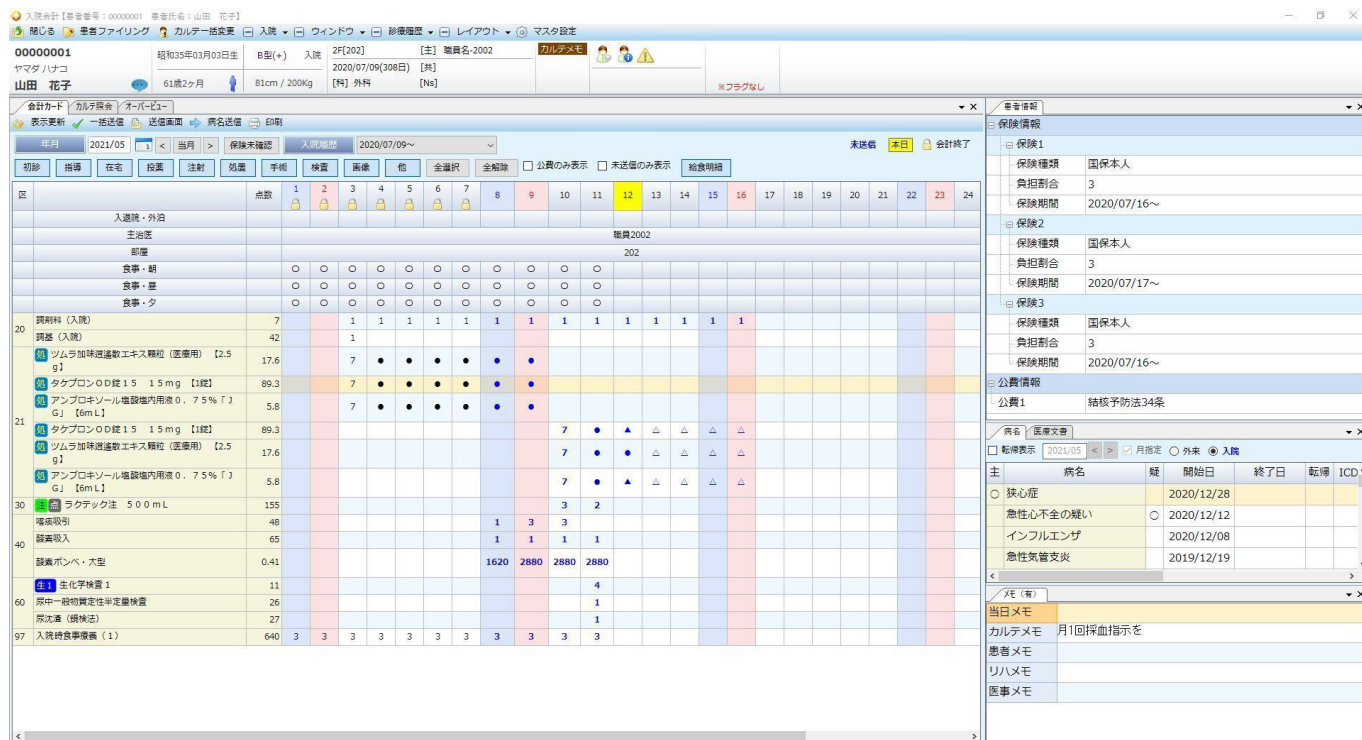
入院会計【患者番号：00000001　患者氏名：山田　花子】

閉じる　患者ファイリング　カルテ一括変更　入院　ウィンドウ　診療履歴　レイアウト　マスタ設定

00000001　昭和35年03月03日生　B型(+)　入院　2F[202]　[主] 職員名-2002　カルテメモ
ヤマダ ハナコ　2020/07/09(308日)　[共]
山田　花子　61歳2ヶ月　81cm / 200Kg　[科] 外科　[Ns]
※フラグなし

会計カード　カルテ照会　オーバービュー
表示更新　一括送信　送信画面　病名送信　印刷

年月　2021/05　<　当月　>　保険未確認　入院履歴　2020/07/09〜　未送信　本日　会計終了

初診　指導　在宅　投薬　注射　処置　手術　検査　画像　他　全選択　全解除　☐ 公費のみ表示　☐ 未送信のみ表示　給食明細

| 区 | | 点数 | 1 | 2 | 3 | 4 | 5 | 6 | 7 | 8 | 9 | 10 | 11 | 12 | 13 | 14 | 15 | 16 | 17 | 18 | 19 | 20 | 21 | 22 | 23 | 24 |
|---|---|---|---|---|---|---|---|---|---|---|---|---|---|---|---|---|---|---|---|---|---|---|---|---|---|---|
| | 入退院・外泊 | | | | | | | | | | | | | | | | | | | | | | | | | |
| | 主治医 | | 職員2002 | | | | | | | | | | | | | | | | | | | | | | | |
| | 部屋 | | 202 | | | | | | | | | | | | | | | | | | | | | | | |
| | 食事・朝 | | ○ | ○ | ○ | ○ | ○ | ○ | ○ | ○ | ○ | ○ | ○ | | | | | | | | | | | | | |
| | 食事・昼 | | ○ | ○ | ○ | ○ | ○ | ○ | ○ | ○ | ○ | ○ | ○ | | | | | | | | | | | | | |
| | 食事・夕 | | ○ | ○ | ○ | ○ | ○ | ○ | ○ | ○ | ○ | ○ | ○ | | | | | | | | | | | | | |
| 20 | 調剤料（入院） | 7 | | | 1 | 1 | 1 | 1 | 1 | 1 | 1 | 1 | 1 | 1 | 1 | 1 | 1 | 1 | | | | | | | | |
| | 調基（入院） | 42 | | | 1 | | | | | | | | | | | | | | | | | | | | | |
| 21 | 処 ツムラ加味逍遙散エキス顆粒（医療用）【2.5g】 | 17.6 | | | 7 | ● | ● | ● | ● | ● | ● | | | | | | | | | | | | | | | |
| | 処 タケプロンOD錠15　15mg【1錠】 | 89.3 | | | 7 | ● | ● | ● | ● | ● | ● | | | | | | | | | | | | | | | |
| | 処 アンプロキソール塩酸塩内用液0．75％「JG」【6mL】 | 5.8 | | | 7 | ● | ● | ● | ● | ● | ● | | | | | | | | | | | | | | | |
| | 処 タケプロンOD錠15　15mg【1錠】 | 89.3 | | | | | | | | | | 7 | ● | ▲ | △ | △ | △ | △ | | | | | | | | |
| | 処 ツムラ加味逍遙散エキス顆粒（医療用）【2.5g】 | 17.6 | | | | | | | | | | 7 | ● | ● | △ | △ | △ | △ | | | | | | | | |
| | 処 アンプロキソール塩酸塩内用液0．75％「JG」【6mL】 | 5.8 | | | | | | | | | | 7 | ● | ▲ | △ | △ | △ | △ | | | | | | | | |
| 30 | 主 点 ラクテック注　500mL | 155 | | | | | | | | | | 3 | 2 | | | | | | | | | | | | | |
| 40 | 喀痰吸引 | 48 | | | | | | | | 1 | 3 | 3 | | | | | | | | | | | | | | |
| | 酸素吸入 | 65 | | | | | | | | 1 | 1 | 1 | 1 | | | | | | | | | | | | | |
| | 酸素ボンベ・大型 | 0.41 | | | | | | | | 1620 | 2880 | 2880 | 2880 | | | | | | | | | | | | | |
| 60 | 生1 生化学検査1 | 11 | | | | | | | | | | | 4 | | | | | | | | | | | | | |
| | 尿中一般物質定性半定量検査 | 26 | | | | | | | | | | | 1 | | | | | | | | | | | | | |
| | 尿沈渣（鏡検法） | 27 | | | | | | | | | | | 1 | | | | | | | | | | | | | |
| 97 | 入院時食事療養（1） | 640 | 3 | 3 | 3 | 3 | 3 | 3 | 3 | 3 | 3 | 3 | 3 | | | | | | | | | | | | | |

患者情報
保険情報
保険1
| 保険種類 | 国保本人 |
|---|---|
| 負担割合 | 3 |
| 保険期間 | 2020/07/16〜 |
保険2
| 保険種類 | 国保本人 |
|---|---|
| 負担割合 | 3 |
| 保険期間 | 2020/07/17〜 |
保険3
| 保険種類 | 国保本人 |
|---|---|
| 負担割合 | 3 |
| 保険期間 | 2020/07/16〜 |
公費情報
| 公費1 | 結核予防法34条 |
|---|---|

病名　医療文書
☐ 転帰表示　2021/05　<　>　☑ 月指定　○ 外来　◉ 入院
| 主 | 病名 | 疑 | 開始日 | 終了日 | 転帰 | ICD |
|---|---|---|---|---|---|---|
| ○ | 狭心症 | | 2020/12/28 | | | |
| | 急性心不全の疑い | ○ | 2020/12/12 | | | |
| | インフルエンザ | | 2020/12/08 | | | |
| | 急性気管支炎 | | 2019/12/19 | | | |

メモ（有）
| 当日メモ | |
|---|---|
| カルテメモ | 月1回採血指示を |
| 患者メモ | |
| リハメモ | |
| 医事メモ | |